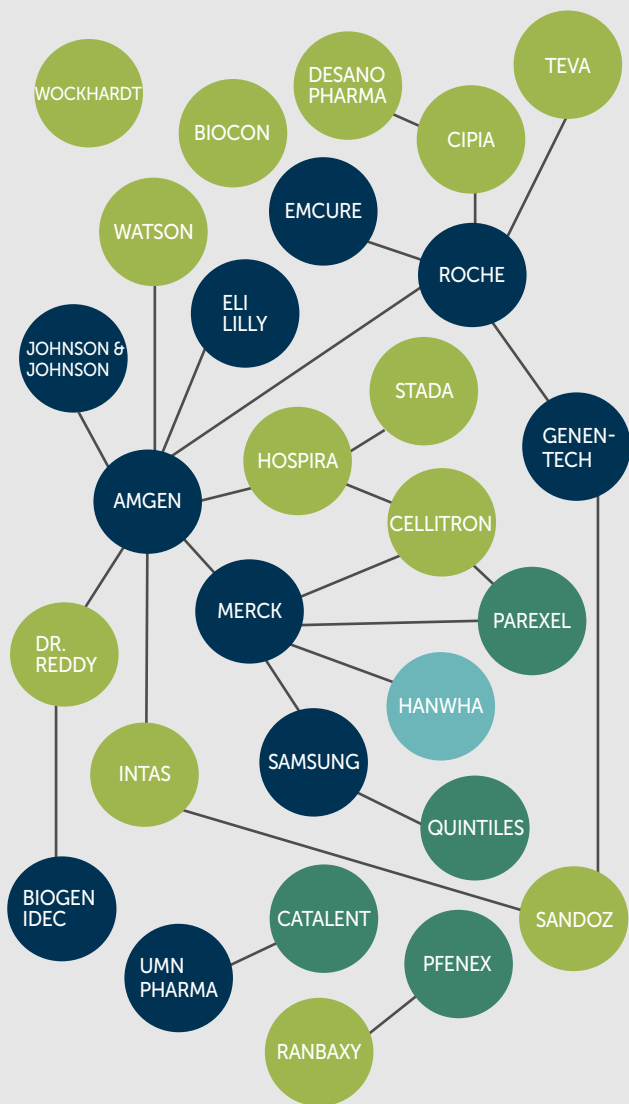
WOCKHARDT

DESANO PHARMA

TEVA

BIOCON

CIPIA

EMCURE

WATSON

ROCHE

ELI LILLY

JOHNSON & JOHNSON

STADA

GENEN-TECH

HOSPIRA

AMGEN

CELLITRON

MERCK

PAREXEL

DR. REDDY

HANWHA

INTAS

SAMSUNG

QUINTILES

BIOGEN IDEC

SANDOZ

CATALENT

PFENEX

UMN PHARMA

RANBAXY